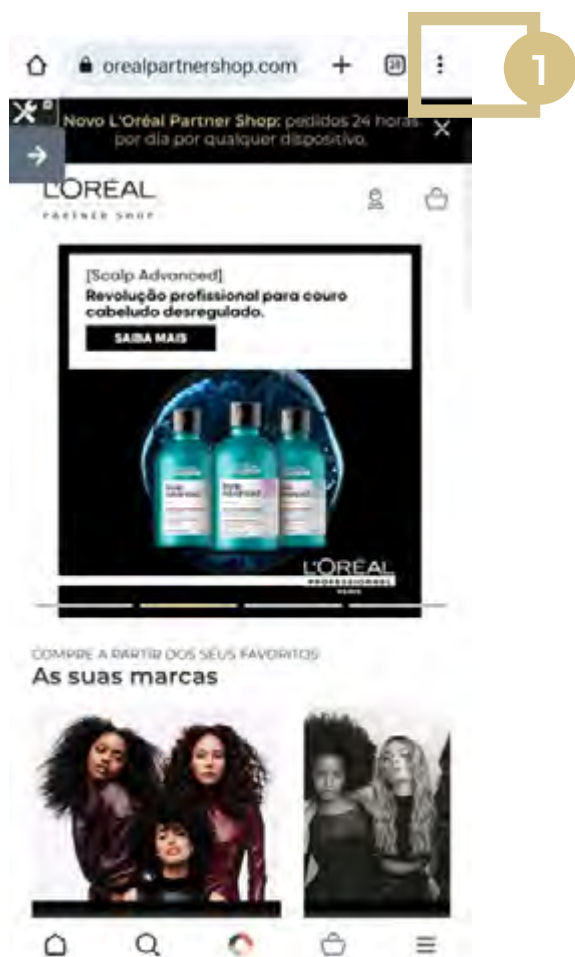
orealpartnershop.com

20

1

Novo L'Oréal Partner Shop: pedidos 24 horas por dia por qualquer dispositivo.

L'ORÉAL
PARTNER SHOP

[Scalp Advanced]
Revolução profissional para couro cabeludo desregulado.

SAIBA MAIS

L'ORÉAL
PROFESSIONNEL
PARIS

COMPRE A PARTIR DOS SEUS FAVORITOS
As suas marcas